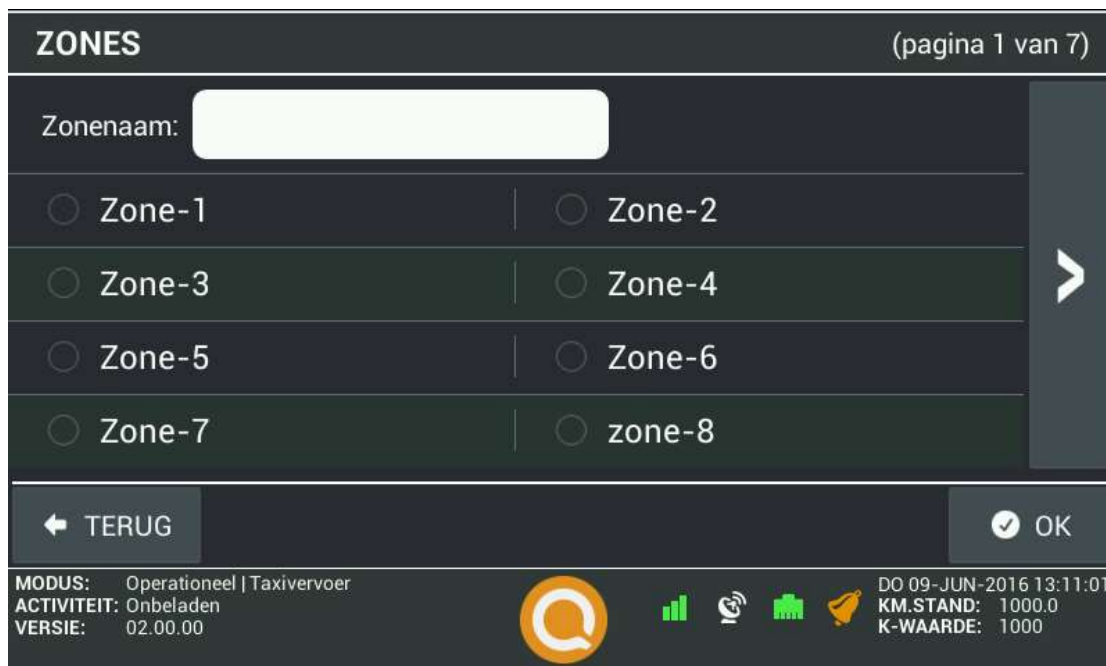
ZONES (pagina 1 van 7)

Zonenaam:

Zone-1 Zone-2
Zone-3 Zone-4
Zone-5 Zone-6
Zone-7 zone-8

TERUG OK

MODUS: Operationeel | Taxivervoer
ACTIVITEIT: Onbeladen
VERSIE: 02.00.00

DO 09-JUN-2016 13:11:01
KM.STAND: 1000.0
K-WAARDE: 1000